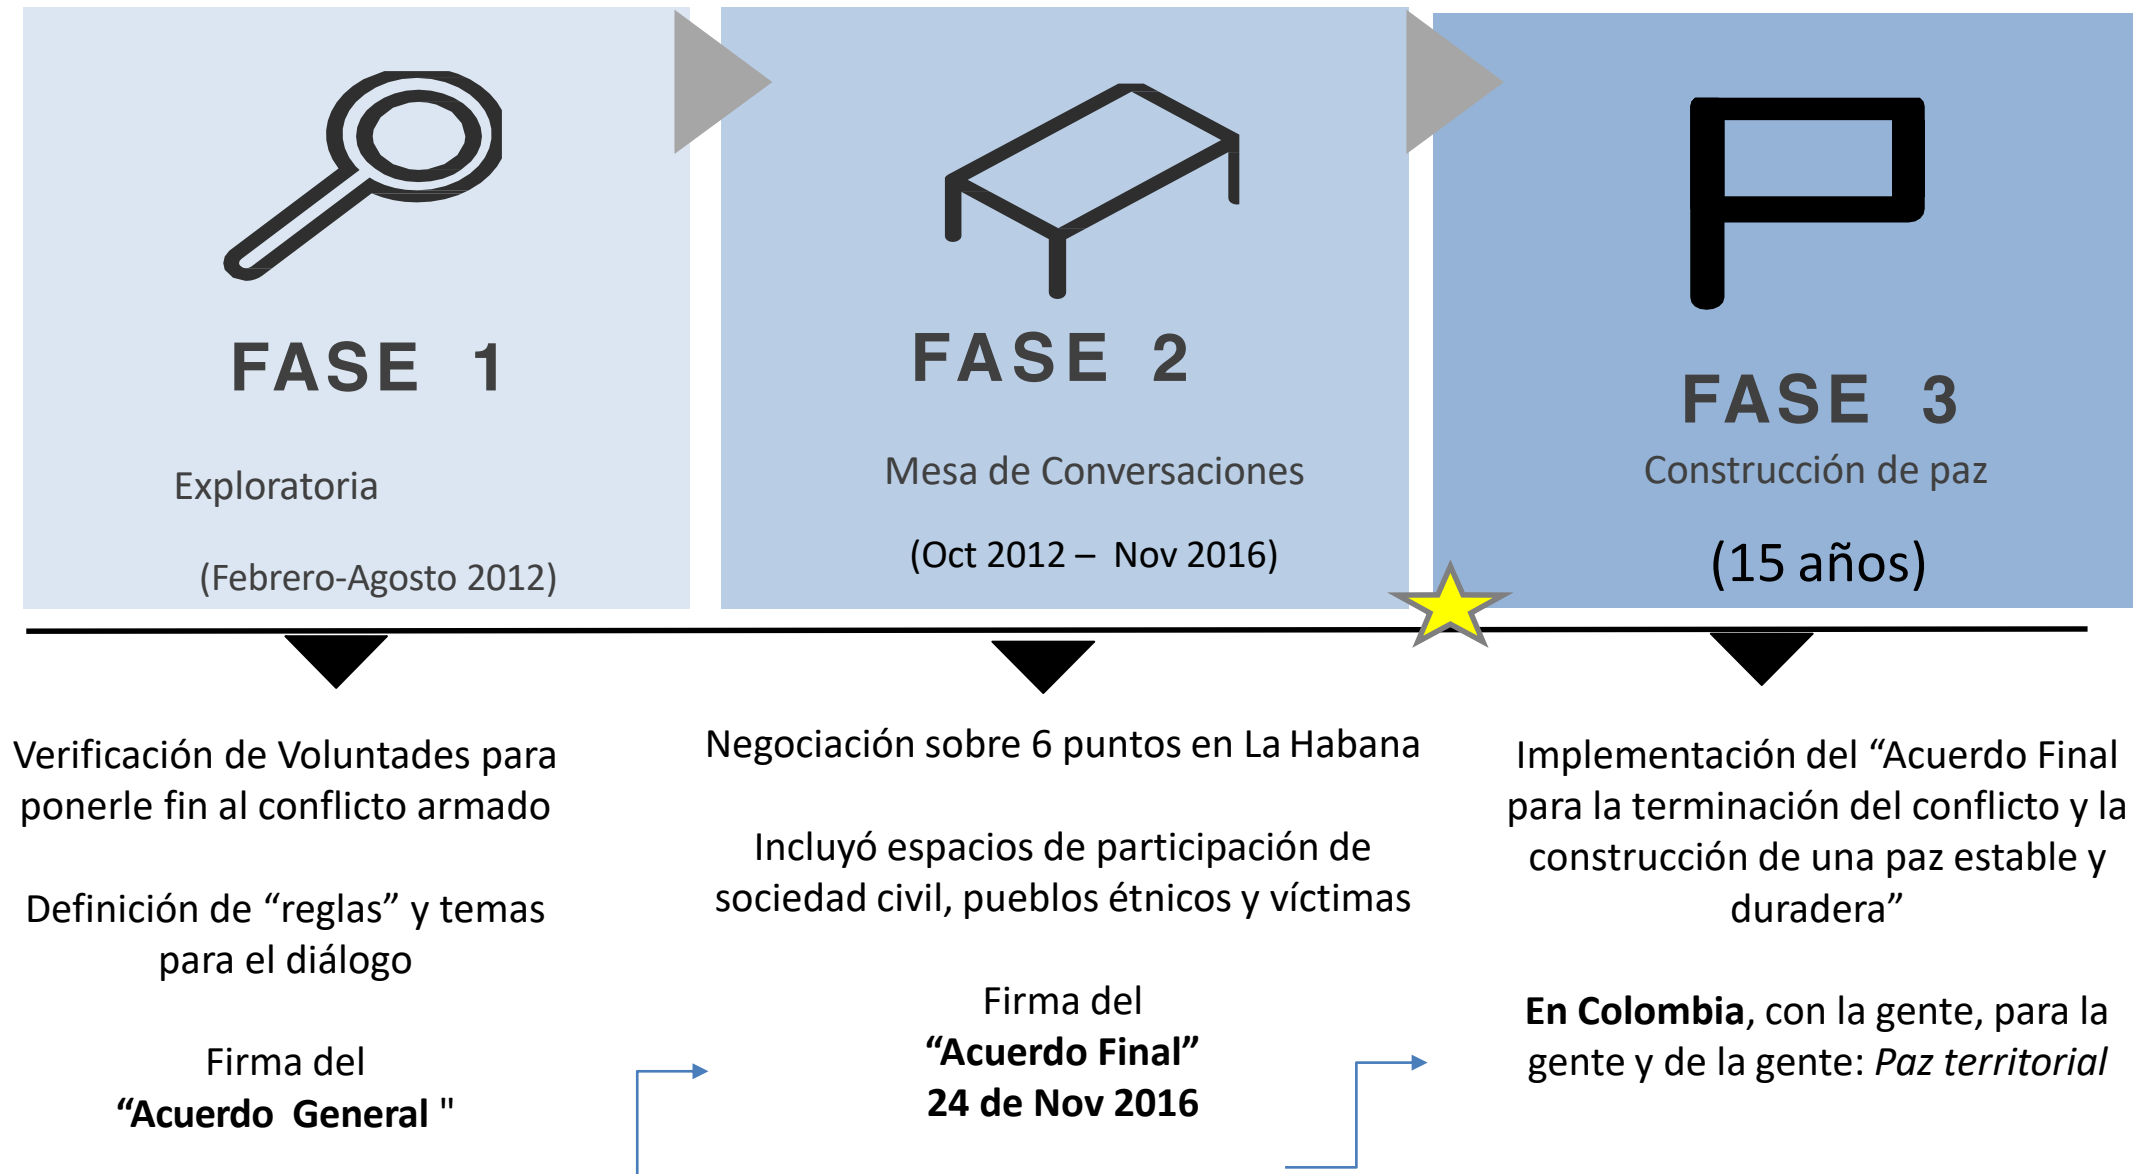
FASE 1

Exploratoria

(Febrero-Agosto 2012)

FASE 2

Mesa de Conversaciones

(Oct 2012 – Nov 2016)

FASE 3

Construcción de paz

(15 años)

Verificación de Voluntades para ponerle fin al conflicto armado

Definición de “reglas” y temas para el diálogo

Firma del **“Acuerdo General "**

Negociación sobre 6 puntos en La Habana

Incluyó espacios de participación de sociedad civil, pueblos étnicos y víctimas

Firma del **“Acuerdo Final” 24 de Nov 2016**

Implementación del “Acuerdo Final para la terminación del conflicto y la construcción de una paz estable y duradera”

**En Colombia**, con la gente, para la gente y de la gente: *Paz territorial*